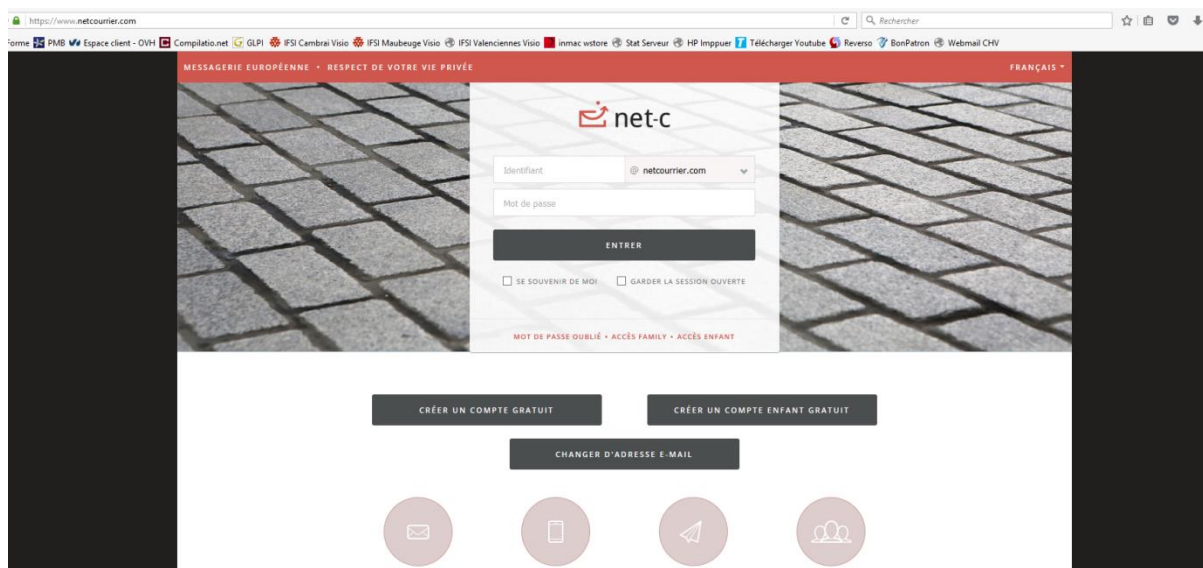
https://www.netcourrier.com

Rechercher

orme PMB Espace client - OVH Compilatio.net GLPI IFSI Cambrai Visio IFSI Maubeuge Visio IFSI Valenciennes Visio inmac wstore Stat Serveur HP Imppuer Télécharger Youtube Reverso BonPatron Webmail CHV

MESSAGERIE EUROPÉENNE • RESPECT DE VOTRE VIE PRIVÉE

FRANÇAIS

net-c

Identifiant

@ netcourrier.com

Mot de passe

ENTRER

SE SOUVENIR DE MOI

GARDER LA SESSION OUVERTE

MOT DE PASSE OUBLIÉ • ACCÈS FAMILY • ACCÈS ENFANT

CRÉER UN COMPTE GRATUIT

CRÉER UN COMPTE ENFANT GRATUIT

CHANGER D'ADRESSE E-MAIL